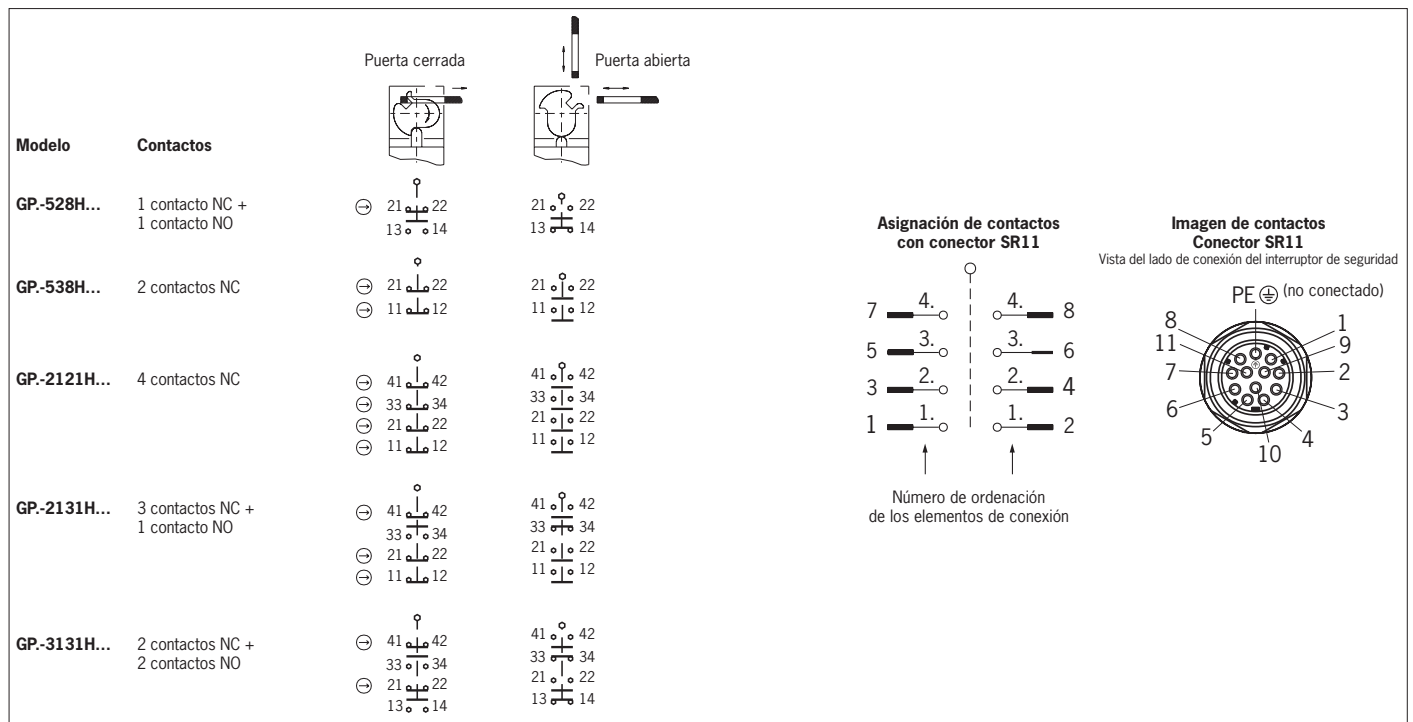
Puerta cerrada

Puerta abierta

| Modelo | Contactos | Puerta cerrada | Puerta abierta |
|---|---|---|---|
| GP.-528H... | 1 contacto NC + 1 contacto NO | ⊖ 21 22 13 14 | 21 22 13 14 |
| GP.-538H... | 2 contactos NC | ⊖ 21 22 ⊖ 11 12 | 21 22 11 12 |
| GP.-2121H... | 4 contactos NC | ⊖ 41 42 ⊖ 33 34 ⊖ 21 22 ⊖ 11 12 | 41 42 33 34 21 22 11 12 |
| GP.-2131H... | 3 contactos NC + 1 contacto NO | ⊖ 41 42 33 34 ⊖ 21 22 ⊖ 11 12 | 41 42 33 34 21 22 11 12 |
| GP.-3131H... | 2 contactos NC + 2 contactos NO | ⊖ 41 42 33 34 ⊖ 21 22 13 14 | 41 42 33 34 21 22 13 14 |

Asignación de contactos con conector SR11

7 4. 4. 8
5 3. 3. 6
3 2. 2. 4
1 1. 1. 2

Número de ordenación de los elementos de conexión

Imagen de contactos Conector SR11
Vista del lado de conexión del interruptor de seguridad

PE ⊕ (no conectado)
8 1 11 9 7 2 6 3 5 4 10